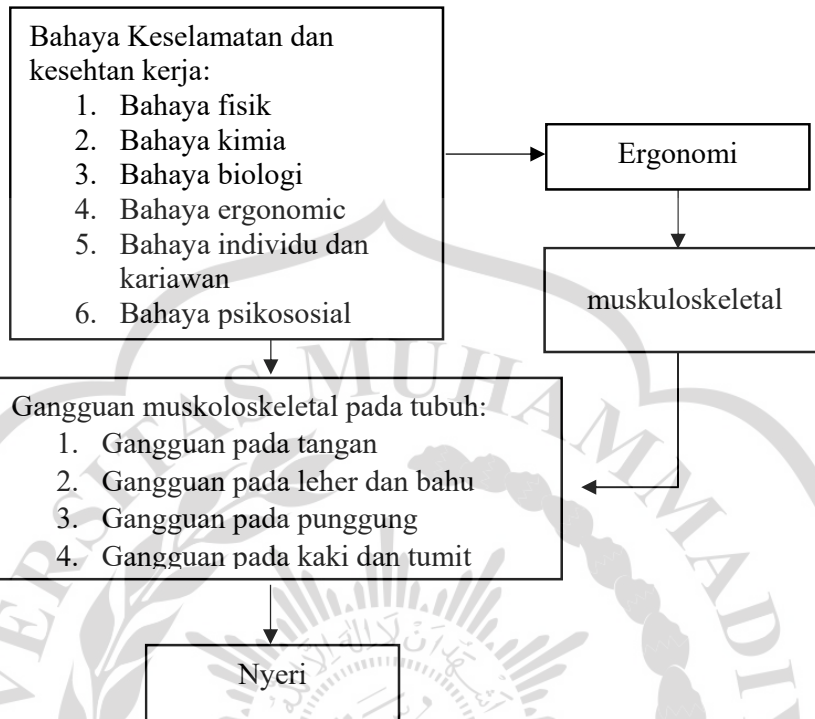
Bahaya Keselamatan dan kesehtan kerja:
1. Bahaya fisik
2. Bahaya kimia
3. Bahaya biologi
4. Bahaya ergonomic
5. Bahaya individu dan kariawan
6. Bahaya psikososial

Ergonomi

muskuloskeletal

Gangguan muskoloskeletal pada tubuh:
1. Gangguan pada tangan
2. Gangguan pada leher dan bahu
3. Gangguan pada punggung
4. Gangguan pada kaki dan tumit

Nyeri

UNIVERSITAS MUHAMMADIYAH